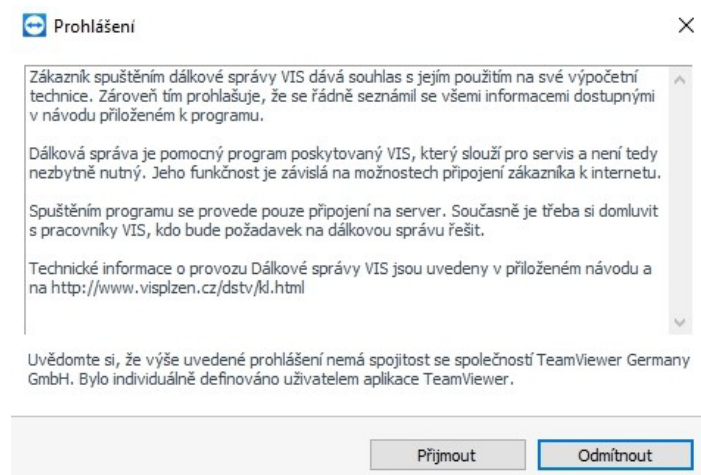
Prohlášení

Zákazník spuštěním dálkové správy VIS dává souhlas s jejím použitím na své výpočetní technice. Zároveň tím prohlašuje, že se řádně seznámil se všemi informacemi dostupnými v návodu přiloženém k programu.

Dálková správa je pomocný program poskytovaný VIS, který slouží pro servis a není tedy nezbytně nutný. Jeho funkčnost je závislá na možnostech připojení zákazníka k internetu.

Spuštěním programu se provede pouze připojení na server. Současně je třeba si domluvit s pracovníky VIS, kdo bude požadavek na dálkovou správu řešit.

Technické informace o provozu Dálkové správy VIS jsou uvedeny v přiloženém návodu a na http://www.visplzen.cz/dstv/kl.html

Uvědomte si, že výše uvedené prohlášení nemá spojitost se společností TeamViewer Germany GmbH. Bylo individuálně definováno uživatelem aplikace TeamViewer.

Přijmout

Odmítnout